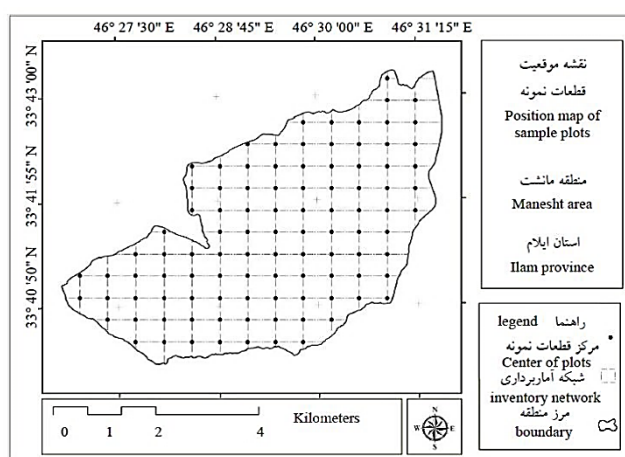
46° 27 '30" E
46° 28 '45" E
46° 30 '00" E
46° 31 '15" E

33° 43 '00" N
33° 41 '55" N
33° 40 '50" N

نقشه موقعیت
قطعات نمونه
Position map of sample plots

منطقه مانشت
Manesht area

استان ایلام
Ilam province

راهنما legend
مرکز قطعات نمونه
Center of plots
شبکه آماربرداری
inventory network
مرز منطقه
boundary

0 1 2 4
Kilometers

N
W E
S